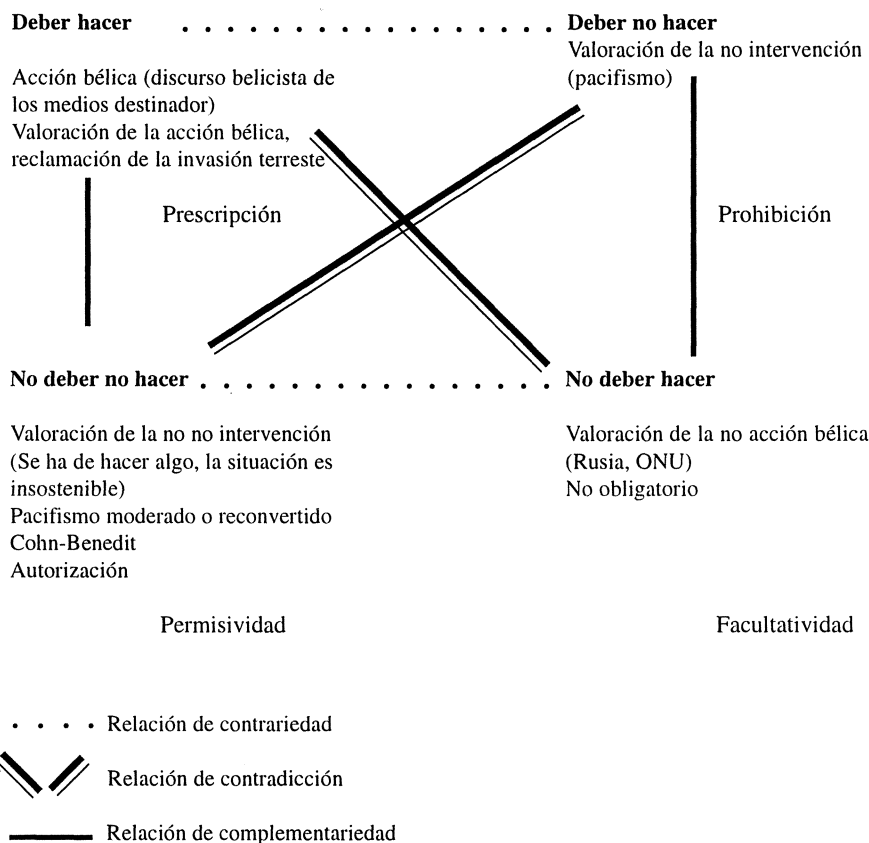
**Deber hacer** . . . . . . . . . . . . . . . . . . **Deber no hacer**

Acción bélica (discurso belicista de los medios destinador)
Valoración de la acción bélica, reclamación de la invasión terreste

Valoración de la no intervención (pacifismo)

Prescripción

Prohibición

**No deber no hacer** . . . . . . . . . . . . . . . . . . **No deber hacer**

Valoración de la no no intervención (Se ha de hacer algo, la situación es insostenible)
Pacifismo moderado o reconvertido
Cohn-Benedit
Autorización

Valoración de la no acción bélica (Rusia, ONU)
No obligatorio

Permisividad

Facultatividad

. . . . Relación de contrariedad

Relación de contradicción

Relación de complementariedad